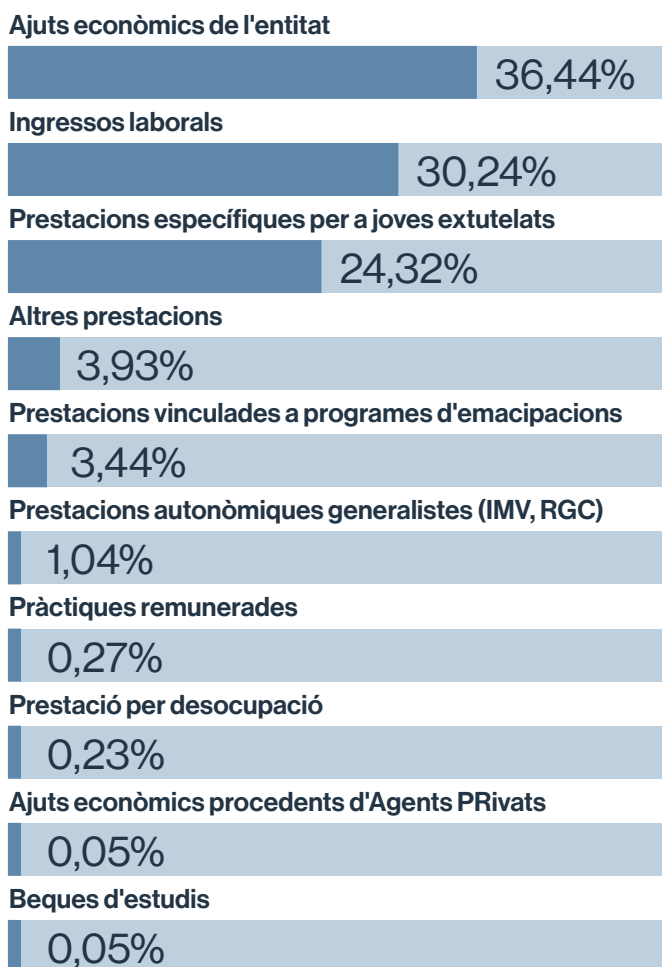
Ajuts econòmics de l'entitat
36,44%
Ingressos laborals
30,24%
Prestacions específiques per a joves extutelats
24,32%
Altres prestacions
3,93%
Prestacions vinculades a programes d'emacipacions
3,44%
Prestacions autonòmiques generalistes (IMV, RGC)
1,04%
Pràctiques remunerades
0,27%
Prestació per desocupació
0,23%
Ajuts econòmics procedents d'Agents PRivats
0,05%
Beques d'estudis
0,05%